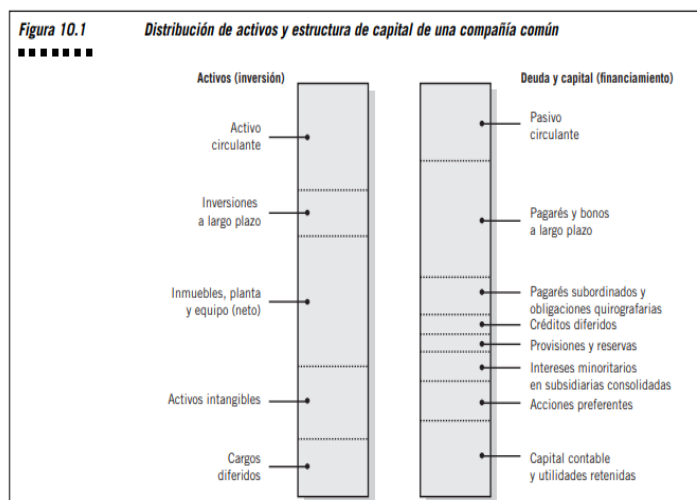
Figura 10.1 Distribución de activos y estructura de capital de una compañía común

Activos (inversión)

Activo circulante

Inversiones a largo plazo

Inmuebles, planta y equipo (neto)

Activos intangibles

Cargos diferidos

Deuda y capital (financiamiento)

Pasivo circulante

Pagarés y bonos a largo plazo

Pagarés subordinados y obligaciones quirografarias

Créditos diferidos

Provisiones y reservas

Intereses minoritarios en subsidiarias consolidadas

Acciones preferentes

Capital contable y utilidades retenidas